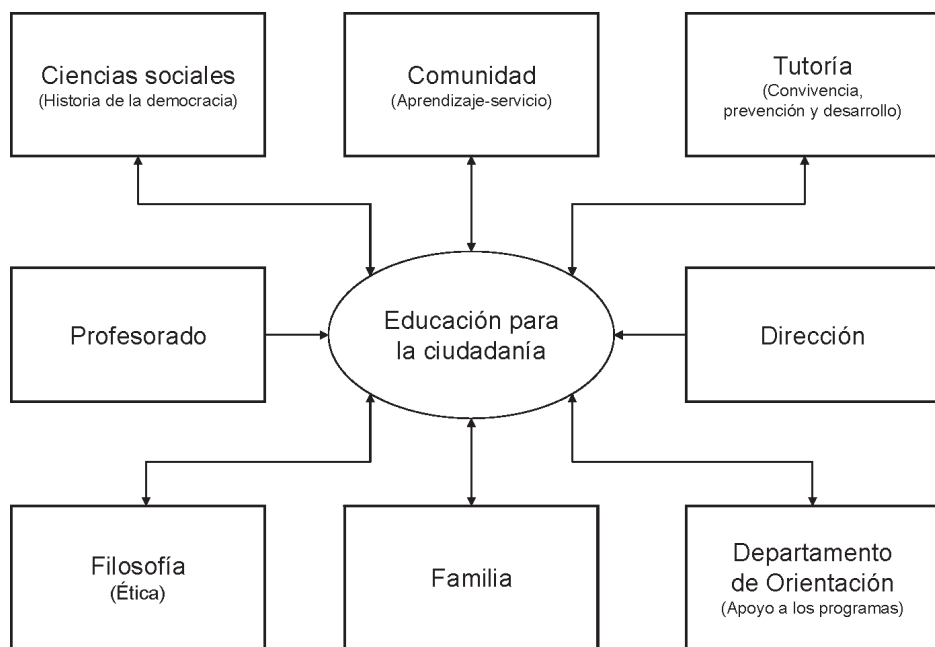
Ciencias sociales
(Historia de la democracia)

Comunidad
(Aprendizaje-servicio)

Tutoría
(Convivencia, prevención y desarrollo)

Profesorado

Educación para la ciudadanía

Dirección

Filosofía
(Ética)

Familia

Departamento de Orientación
(Apoyo a los programas)